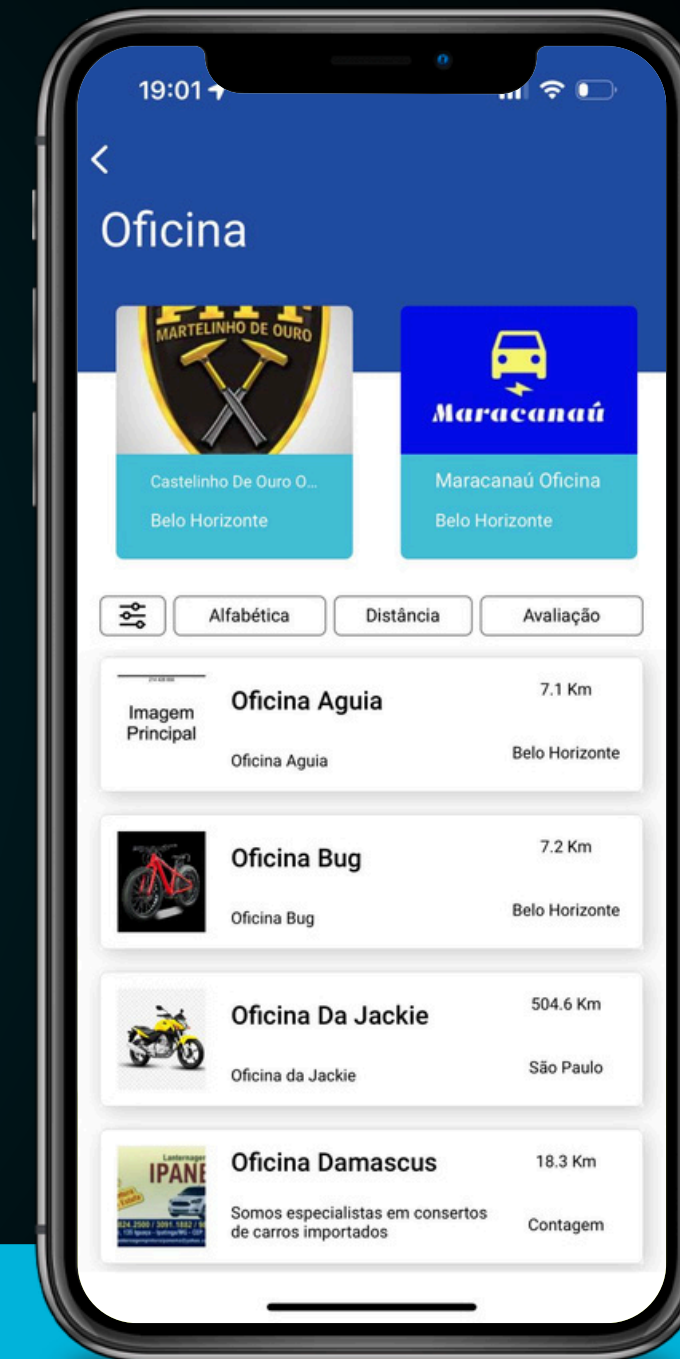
19:01

<

Oficina

MARTELINHO DE OURO

Castelinho De Ouro O...

Belo Horizonte

Maracanaú

Maracanaú Oficina

Belo Horizonte

Alfabética

Distância

Avaliação

Imagem Principal

Oficina Aguia

7.1 Km

Oficina Aguia

Belo Horizonte

Oficina Bug

7.2 Km

Oficina Bug

Belo Horizonte

Oficina Da Jackie

504.6 Km

Oficina da Jackie

São Paulo

IPANE

Oficina Damascus

18.3 Km

Somos especialistas em consertos de carros importados

Contagem